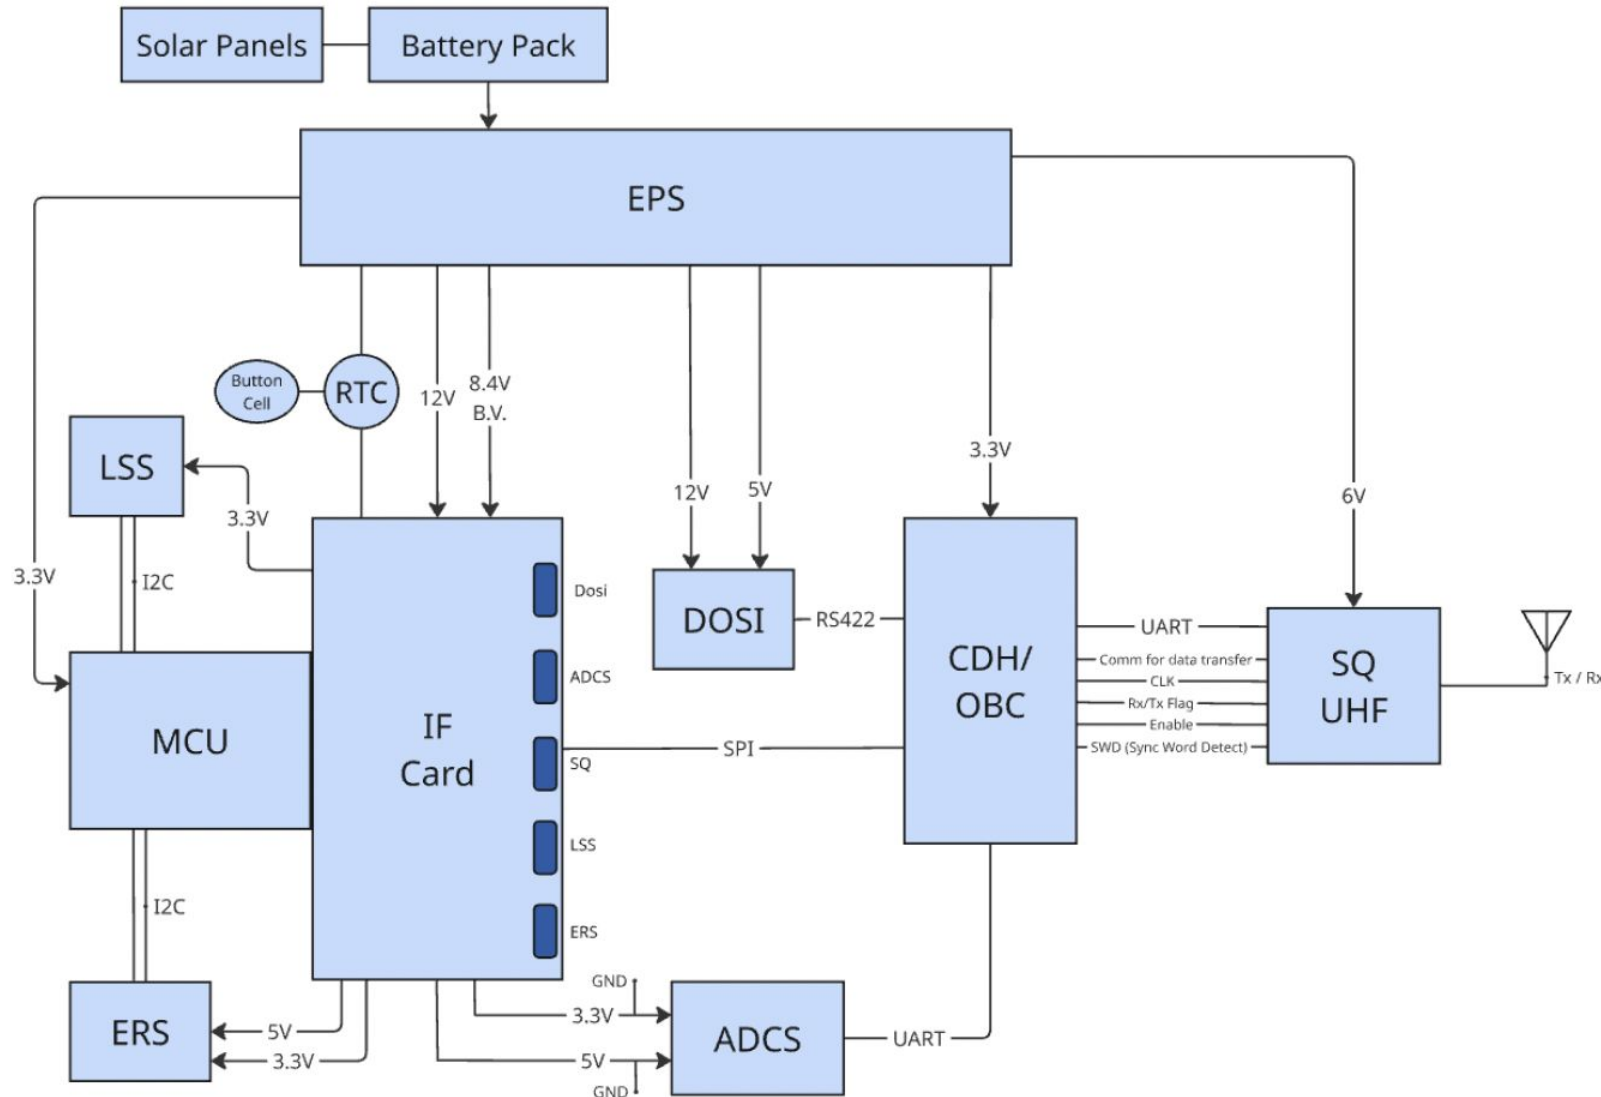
Solar Panels

Battery Pack

EPS

Button Cell

RTC

12V

8.4V B.V.

LSS

3.3V

3.3V

I2C

MCU

IF Card

Dosi

ADCS

SQ

LSS

ERS

12V

5V

DOSI

RS422

3.3V

CDH/ OBC

6V

UART

Comm for data transfer

CLK

Rx/Tx Flag

Enable

SWD (Sync Word Detect)

SQ UHF

Tx / Rx

SPI

I2C

ERS

5V

3.3V

GND

3.3V

5V

GND

ADCS

UART